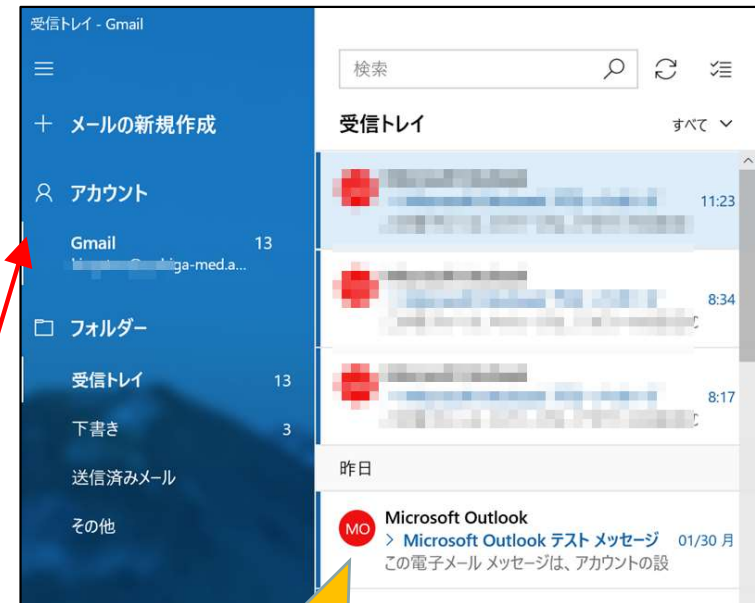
受信トレイ - Gmail

メールの新規作成

アカウント

Gmail 13
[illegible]ga-med.a...

フォルダー

受信トレイ 13

下書き 3

送信済みメール

その他

検索

受信トレイ

すべて

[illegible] 11:23

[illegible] 8:34

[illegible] 8:17

昨日

MO Microsoft Outlook
> Microsoft Outlook テスト メッセージ 01/30 月
この電子メール メッセージは、アカウントの設